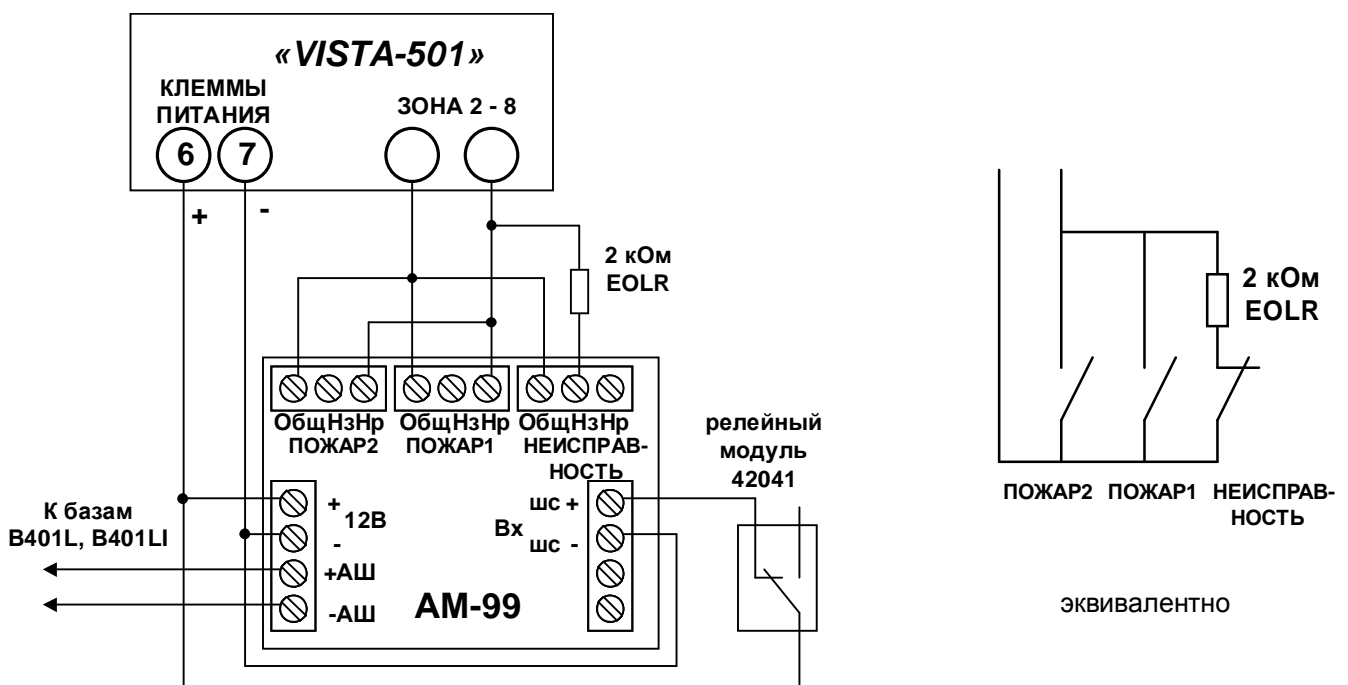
«VISTA-501»

КЛЕММЫ ПИТАНИЯ

ЗОНА 2 - 8

6

7

+

-

2 кОм
EOLR

Общ Нз Нр
ПОЖАР2

Общ Нз Нр
ПОЖАР1

Общ Нз Нр
НЕИСПРАВНОСТЬ

релейный модуль 42041

К базам
B401L, B401LI

+
12В
-

+АШ

-АШ

АМ-99

шс +
Вх
шс -

2 кОм
EOLR

ПОЖАР2 ПОЖАР1 НЕИСПРАВНОСТЬ

эквивалентно